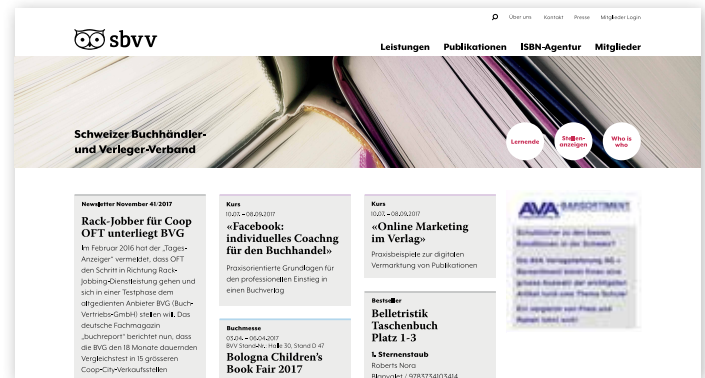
sbvv

Über uns Kontakt Presse Mitglieder Login

Leistungen Publikationen ISBN-Agentur Mitglieder

Schweizer Buchhändler- und Verleger-Verband

Lernende

Stellenanzeigen

Who is who

Newsletter November 41/2017

Rack-Jobber für Coop OFT unterliegt BVG

Im Februar 2016 hat der „Tages-Anzeiger" vermeldet, dass OFT den Schritt in Richtung Rack-Jobbing-Dienstleistung gehen und sich in einer Testphase dem altgedienten Anbieter BVG (Buch-Vertriebs-GmbH) stellen will. Das deutsche Fachmagazin „buchreport" berichtet nun, dass die BVG den 18 Monate dauernden Vergleichstest in 15 grösseren Coop-City-Verkaufsstellen

Kurs
10.01. – 08.01.2017

«Facebook: individuelles Coachng für den Buchhandel»

Praxisorientierte Grundlagen für den professionellen Einstieg in einen Buchverlag

Buchmesse
03.04. – 06.04.2017
BVV Stand-Nr. Halle 30, Stand 0 47

Bologna Children's Book Fair 2017

Kurs
10.01. – 08.01.2017

«Online Marketing im Verlag»

Praxisbeispiele zur digitalen Vermarktung von Publikationen

Bestseller

Belletristik Taschenbuch Platz 1-3

1. Sternenstaub
Roberts Nora
Blanvalet / 9783734103414

AVA BARSORTIMENT

Schnitzler zu den besten Konditionen in der Schweiz?

Die AVA Verlagsauslieferung AG – Barsortiment bietet Ihnen eine grosse Auswahl der wichtigsten Artikel rund ums Thema Schule!

Wir vergeben Ihnen Preis und Rabatt (oder auch)